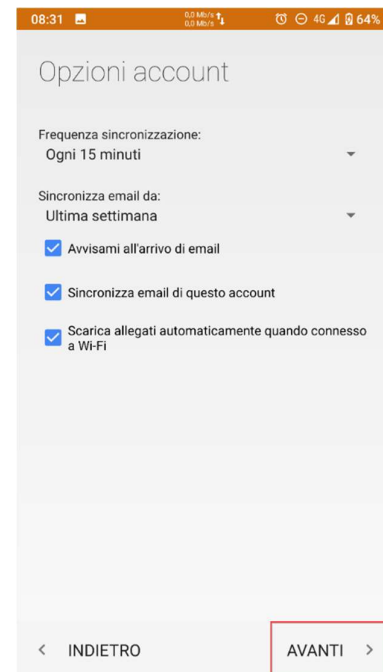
08:31 0,0 Mb/s 0,0 Mb/s 4G 64%

Opzioni account

Frequenza sincronizzazione:
Ogni 15 minuti

Sincronizza email da:
Ultima settimana

Avvisami all'arrivo di email

Sincronizza email di questo account

Scarica allegati automaticamente quando connesso a Wi-Fi

< INDIETRO

AVANTI >